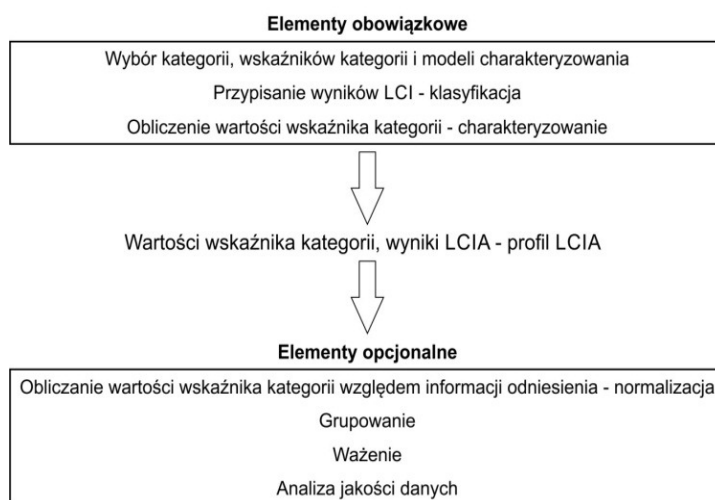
Elementy obowiązkowe

Wybór kategorii, wskaźników kategorii i modeli charakteryzowania

Przypisanie wyników LCI - klasyfikacja

Obliczenie wartości wskaźnika kategorii - charakteryzowanie

Wartości wskaźnika kategorii, wyniki LCIA - profil LCIA

Elementy opcjonalne

Obliczanie wartości wskaźnika kategorii względem informacji odniesienia - normalizacja

Grupowanie

Ważenie

Analiza jakości danych